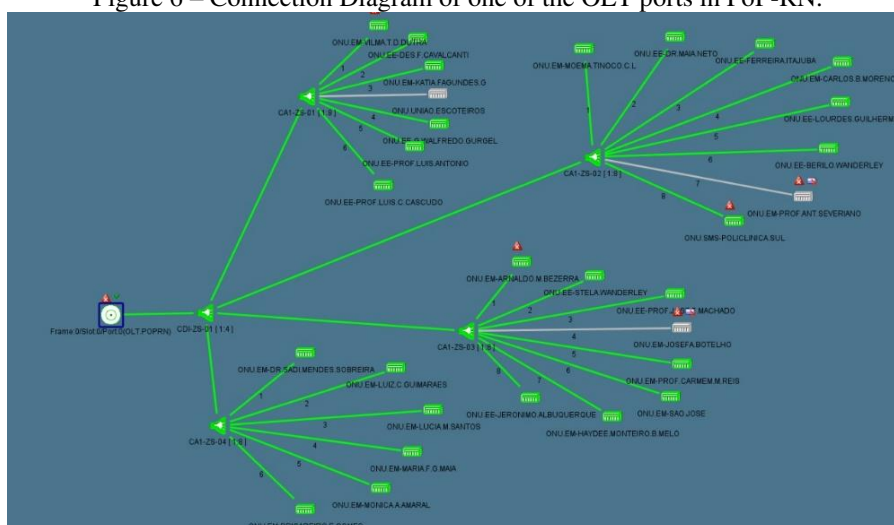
Figure 6 – Connection Diagram of one of the OLT ports in PoP-RN.

ONU.EM.VILMA.T.O.DUTRA
ONU.EE.DES.F.CAVALCANTI
ONU.EM.KATIA.FAGUNDES.G
ONU.UNIAO.ESCOTEIROS
ONU.EE.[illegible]ALFREDO.GURGEL
ONU.EE.PROF.LUIS.ANTONIO
ONU.EE.PROF.LUIS.C.CASCUDO
CA1-ZS-01 [1:8]
1
2
3
4
5
6

ONU.EM.MOEMA.TINOCO.C.L
ONU.EE.DR.MAIA.NETO
ONU.EE.FERREIRA.ITAJUBA
ONU.EM.CARLOS.B.MORENO
ONU.EE.LOURDES.GUILHERM
ONU.EE.BERILO.WANDERLEY
ONU.EM.PROF.ANT.SEVERIANO
ONU.SMS-POLICLINICA.SUL
CA1-ZS-02 [1:8]
1
2
3
4
5
6
7
8

Frame 0/Slot 0/Port 0(OLT.POPRN)
CDI-ZS-01 [1:4]

ONU.EM.ARNALDO.M.BEZERRA
ONU.EE.STELA.WANDERLEY
ONU.EE.PROF.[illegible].MACHADO
ONU.EM.JOSEFA.BOTELHO
ONU.EM.PROF.CARMEM.M.REIS
ONU.EM.SAO.JOSE
ONU.EE.JERONIMO.ALBUQUERQUE
ONU.EM.HAYDEE.MONTEIRO.B.MELO
CA1-ZS-03 [1:8]
1
2
3
4
5
6
7
8

ONU.EM.DR.SADI.MENDES.SOBREIRA
ONU.EM.LUIZ.C.GUIMARAES
ONU.EM.LUCIA.M.SANTOS
ONU.EM.MARIA.F.G.MAIA
ONU.EM.MONICA.A.AMARAL
ONU.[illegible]
CA1-ZS-04 [1:8]
1
2
3
4
5
6